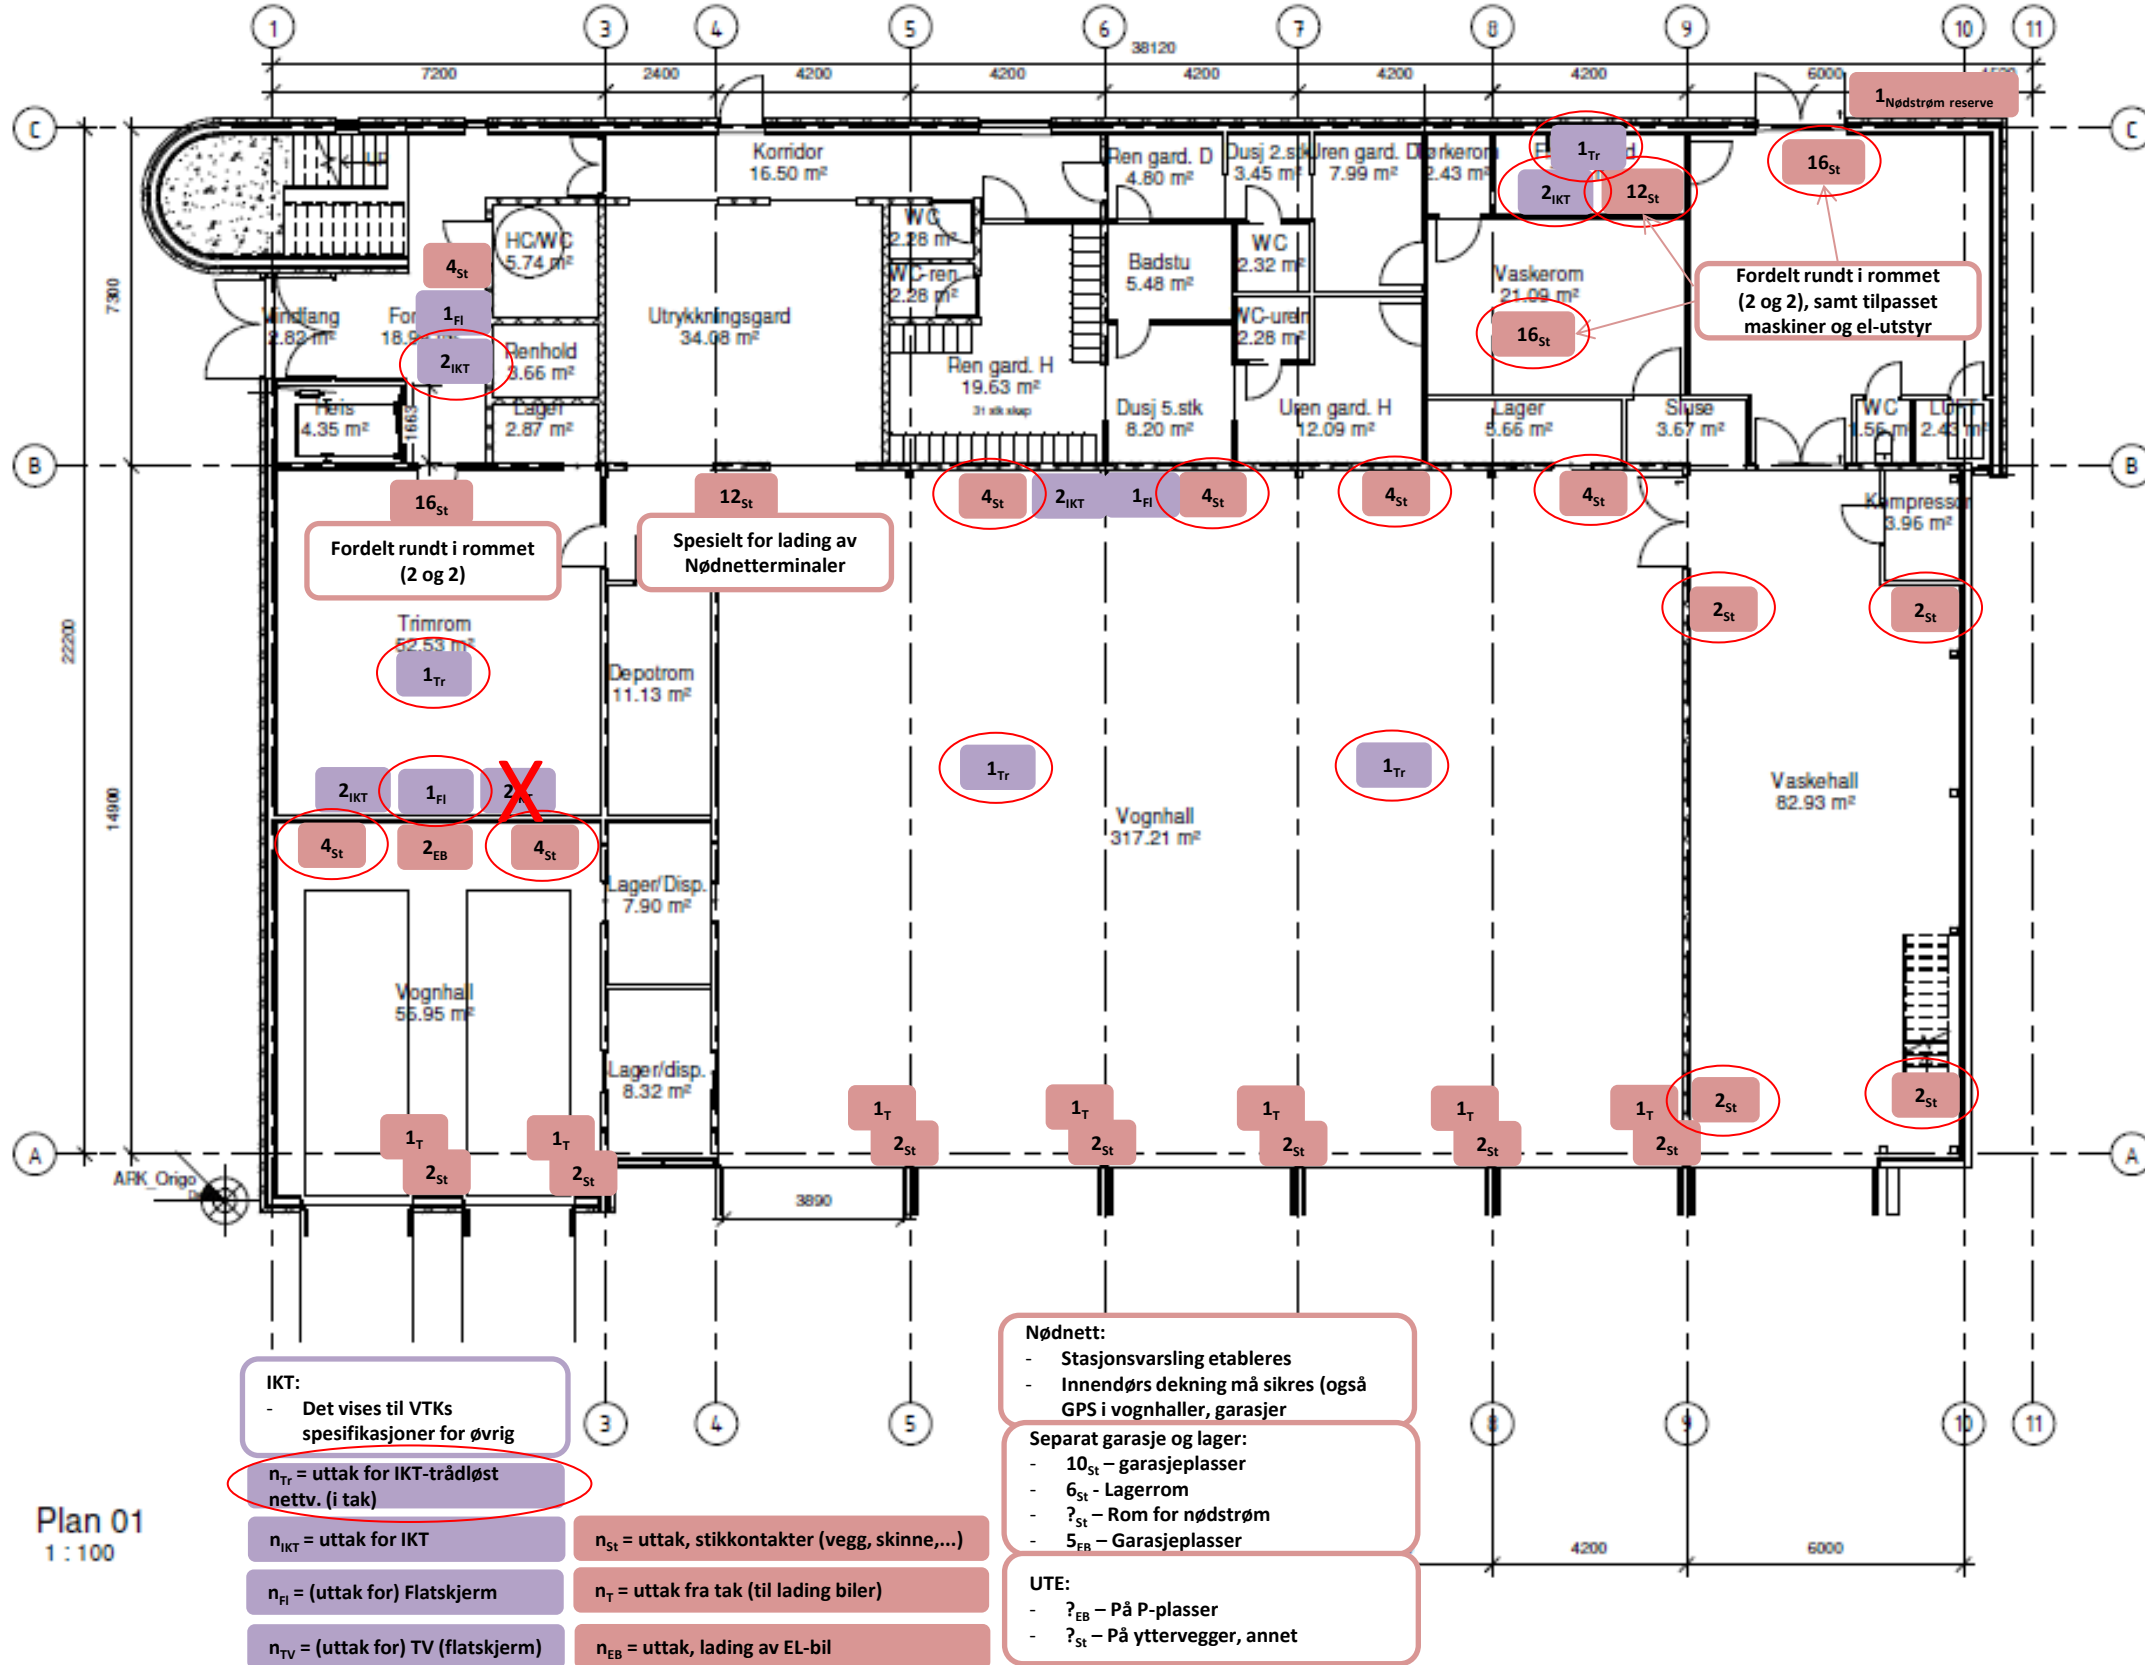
1 3 4 5 6 7 8 9 10 11
38120
7200 2400 4200 4200 4200 4200 4200 6000
$1_{Nødstrøm\ reserve}$
C
Korridor 16.50 m²
Ren gard. D 4.80 m²
Dusj 2.stk 3.45 m²
Uren gard. D 7.99 m²
Tørkerom 2.43 m²
$1_{Tr}$
$2_{IKT}$
$12_{St}$
$16_{St}$
HC/WC 5.74 m²
$4_{St}$
$1_{Fl}$
$2_{IKT}$
Vindfang 2.82 m²
For 18.9
Renhold 3.66 m²
Utrykkningsgard 34.08 m²
WC 2.28 m²
WC-ren 2.28 m²
Badstu 5.48 m²
WC 2.32 m²
WC-uren 2.28 m²
Vaskerom 21.09 m²
Fordelt rundt i rommet (2 og 2), samt tilpasset maskiner og el-utstyr
$16_{St}$
Ren gard. H 19.63 m²
Heis 4.35 m²
Lager 2.87 m²
Dusj 5.stk 8.20 m²
Uren gard. H 12.09 m²
Lager 5.66 m²
Sluse 3.67 m²
WC 1.56 m²
Luft 2.43 m²
7300
B
$16_{St}$
$12_{St}$
$4_{St}$
$2_{IKT}$
$1_{Fl}$
$4_{St}$
$4_{St}$
$4_{St}$
Kompressor 3.96 m²
Fordelt rundt i rommet (2 og 2)
Spesielt for lading av Nødnetterminaler
$2_{St}$
$2_{St}$
Trimrom 52.53 m²
$1_{Tr}$
Depotrom 11.13 m²
22200
$1_{Tr}$
$1_{Tr}$
Vaskehall 82.93 m²
Vognhall 317.21 m²
$2_{IKT}$
$1_{Fl}$
$2_{IKT}$
X
$4_{St}$
$2_{EB}$
$4_{St}$
14900
Lager/Disp. 7.90 m²
Vognhall 56.95 m²
Lager/disp. 8.32 m²
$1_T$ $2_{St}$
$1_T$ $2_{St}$
$1_T$ $2_{St}$
$1_T$ $2_{St}$
$1_T$ $2_{St}$
$1_T$ $2_{St}$
$1_T$ $2_{St}$
$2_{St}$
$2_{St}$
A
ARK_Origo
3890
IKT:
- Det vises til VTKs spesifikasjoner for øvrig
Nødnett:
- Stasjonsvarsling etableres
- Innendørs dekning må sikres (også GPS i vognhaller, garasjer
Separat garasje og lager:
- $10_{St}$ – garasjeplasser
- $6_{St}$ - Lagerrom
- $?_{St}$ – Rom for nødstrøm
- $5_{EB}$ – Garasjeplasser
4200 6000
$n_{Tr}$ = uttak for IKT-trådløst nettv. (i tak)
$n_{IKT}$ = uttak for IKT
$n_{St}$ = uttak, stikkontakter (vegg, skinne,...)
$n_{Fl}$ = (uttak for) Flatskjerm
$n_T$ = uttak fra tak (til lading biler)
$n_{TV}$ = (uttak for) TV (flatskjerm)
$n_{EB}$ = uttak, lading av EL-bil
UTE:
- $?_{EB}$ – På P-plasser
- $?_{St}$ – På yttervegger, annet
Plan 01
1 : 100